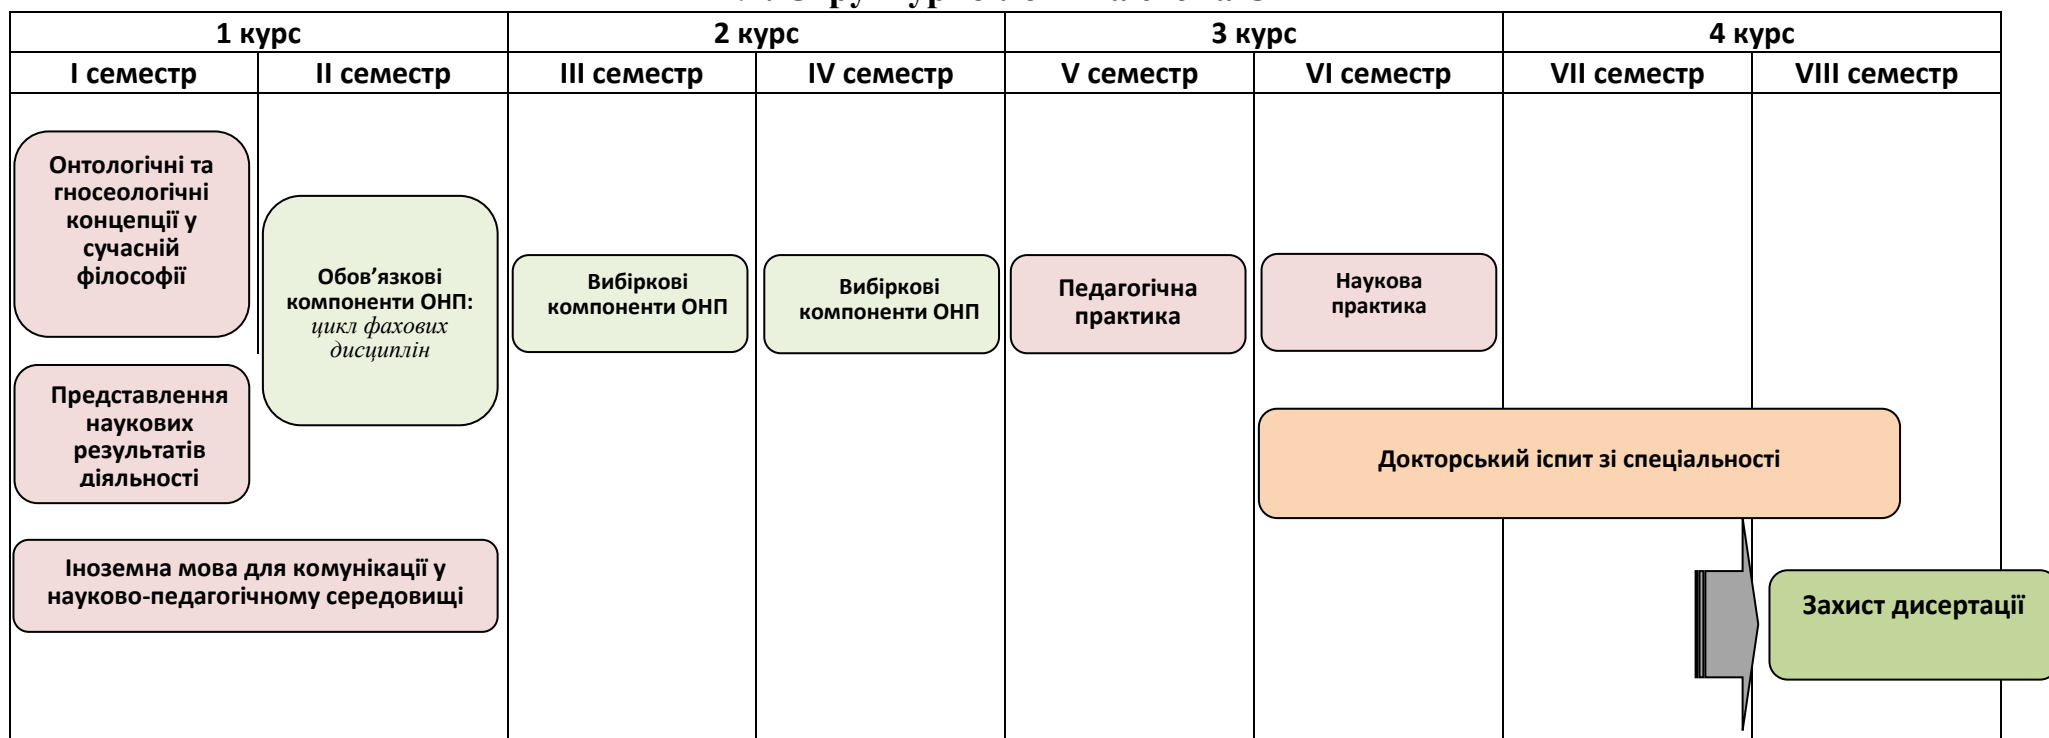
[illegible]

| 1 курс | | 2 курс | | 3 курс | | 4 курс | |
|---|---|---|---|---|---|---|---|
| I семестр | II семестр | III семестр | IV семестр | V семестр | VI семестр | VII семестр | VIII семестр |

Онтологічні та гносеологічні концепції у сучасній філософії

Обов'язкові компоненти ОНП: *цикл фахових дисциплін*

Вибіркові компоненти ОНП

Вибіркові компоненти ОНП

Педагогічна практика

Наукова практика

Представлення наукових результатів діяльності

Докторський іспит зі спеціальності

Іноземна мова для комунікації у науково-педагогічному середовищі

Захист дисертації